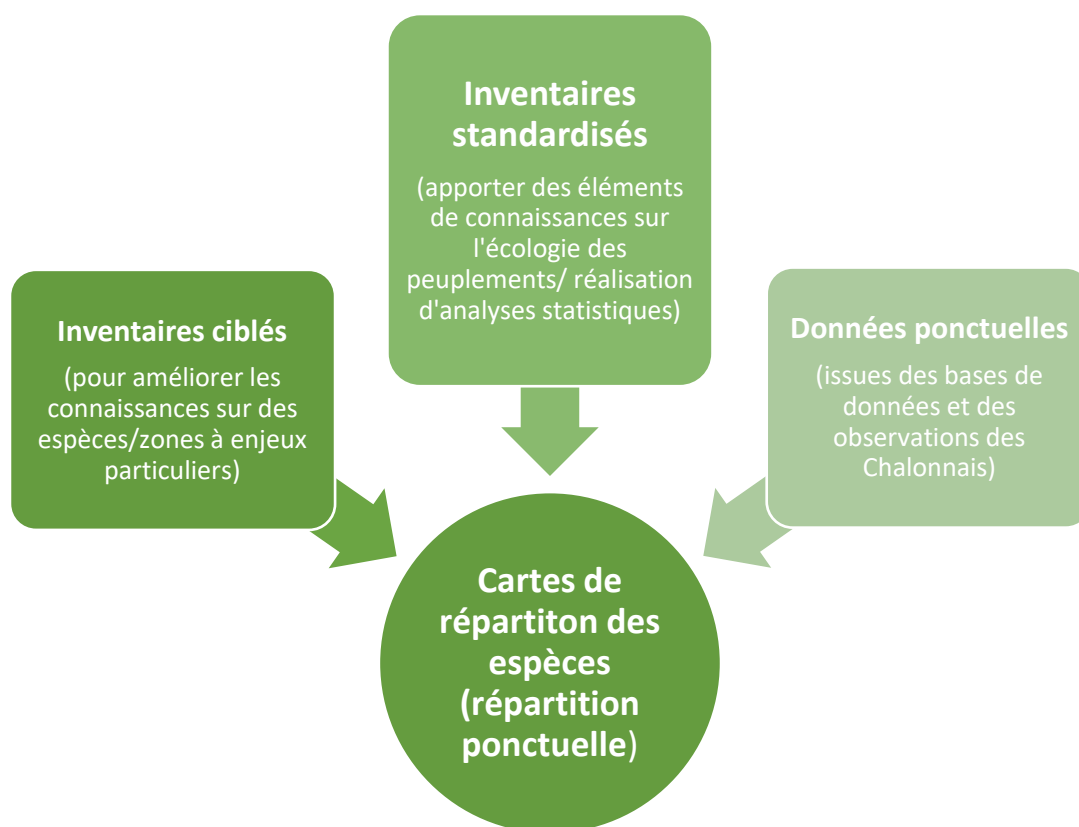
Inventaires standardisés

(apporter des éléments de connaissances sur l'écologie des peuplements/ réalisation d'analyses statistiques)

Inventaires ciblés

(pour améliorer les connaissances sur des espèces/zones à enjeux particuliers)

Données ponctuelles

(issues des bases de données et des observations des Chalonnais)

Cartes de répartiton des espèces (répartition ponctuelle)